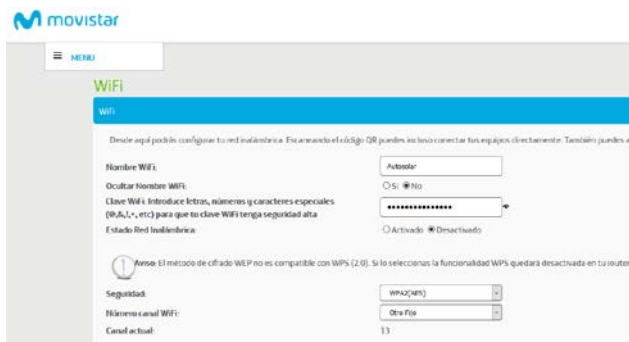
movistar

MENU

WiFi

WiFi

Desde aquí podrás configurar tu red inalámbrica. Escaneando el código QR puedes incluso conectar tus equipos directamente. También puedes a

Nombre WiFi: Autosolar

Ocultar Nombre WiFi: Sí No

Clave WiFi: Introduce letras, números y caracteres especiales (@,&,!,+, etc) para que tu clave WiFi tenga seguridad alta ••••••••••••••••

Estado Red Inalámbrica: Activado Desactivado

Aviso: El método de cifrado WEP no es compatible con WPS (2.0). Si lo seleccionas la funcionalidad WPS quedará desactivada en tu router

Seguridad: WPA2(AES)

Número canal WiFi: Otro Fijo

Canal actual: 13